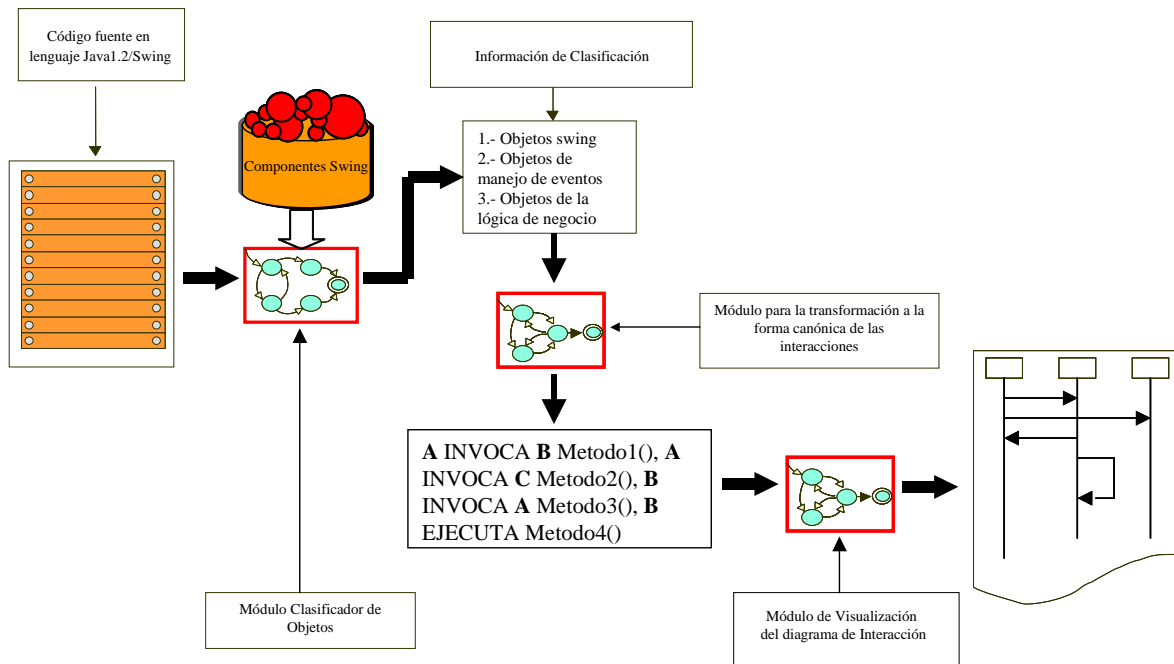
Código fuente en lenguaje Java1.2/Swing

Información de Clasificación

Componentes Swing

1.- Objetos swing
2.- Objetos de manejo de eventos
3.- Objetos de la lógica de negocio

Módulo para la transformación a la forma canónica de las interacciones

**A** INVOCA **B** Metodo1(), **A** INVOCA **C** Metodo2(), **B** INVOCA **A** Metodo3(), **B** EJECUTA Metodo4()

Módulo Clasificador de Objetos

Módulo de Visualización del diagrama de Interacción